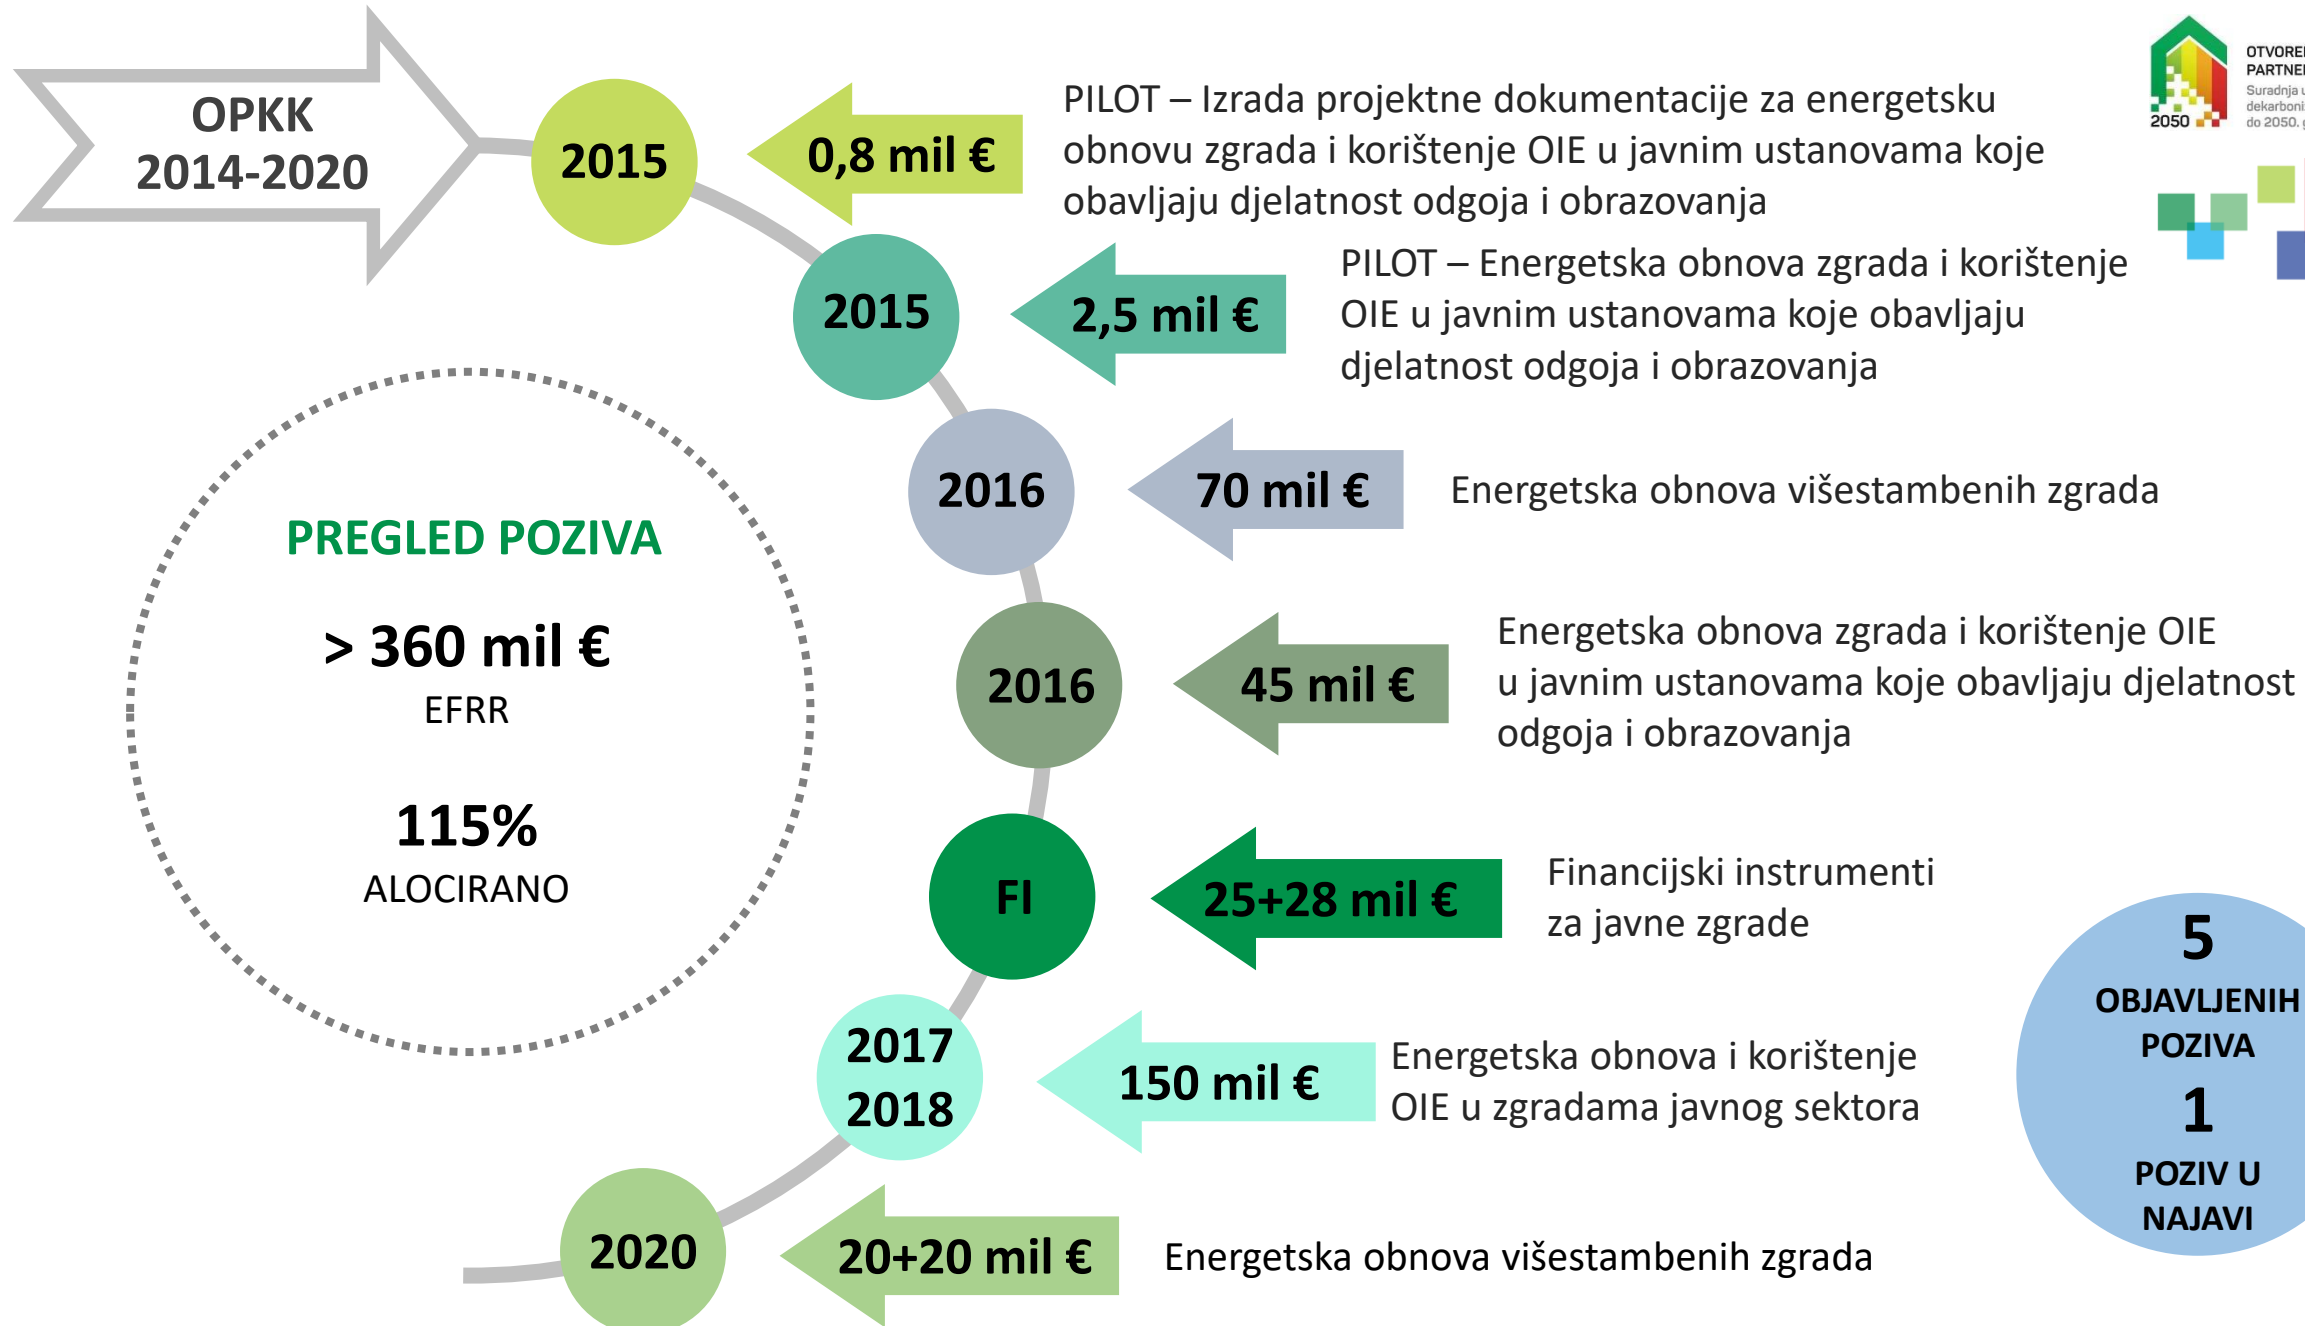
OPKK 2014-2020

2015

0,8 mil €

PILOT – Izrada projektne dokumentacije za energetsku obnovu zgrada i korištenje OIE u javnim ustanovama koje obavljaju djelatnost odgoja i obrazovanja

OTVORE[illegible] PARTNE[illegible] Suradnja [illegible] dekarboni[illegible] do 2050. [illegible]

2050

2015

2,5 mil €

PILOT – Energetska obnova zgrada i korištenje OIE u javnim ustanovama koje obavljaju djelatnost odgoja i obrazovanja

2016

70 mil €

Energetska obnova višestambenih zgrada

PREGLED POZIVA

> 360 mil €

EFRR

115%

ALOCIRANO

2016

45 mil €

Energetska obnova zgrada i korištenje OIE u javnim ustanovama koje obavljaju djelatnost odgoja i obrazovanja

FI

25+28 mil €

Financijski instrumenti za javne zgrade

5

OBJAVLJENIH POZIVA

1

POZIV U NAJAVI

2017 2018

150 mil €

Energetska obnova i korištenje OIE u zgradama javnog sektora

2020

20+20 mil €

Energetska obnova višestambenih zgrada